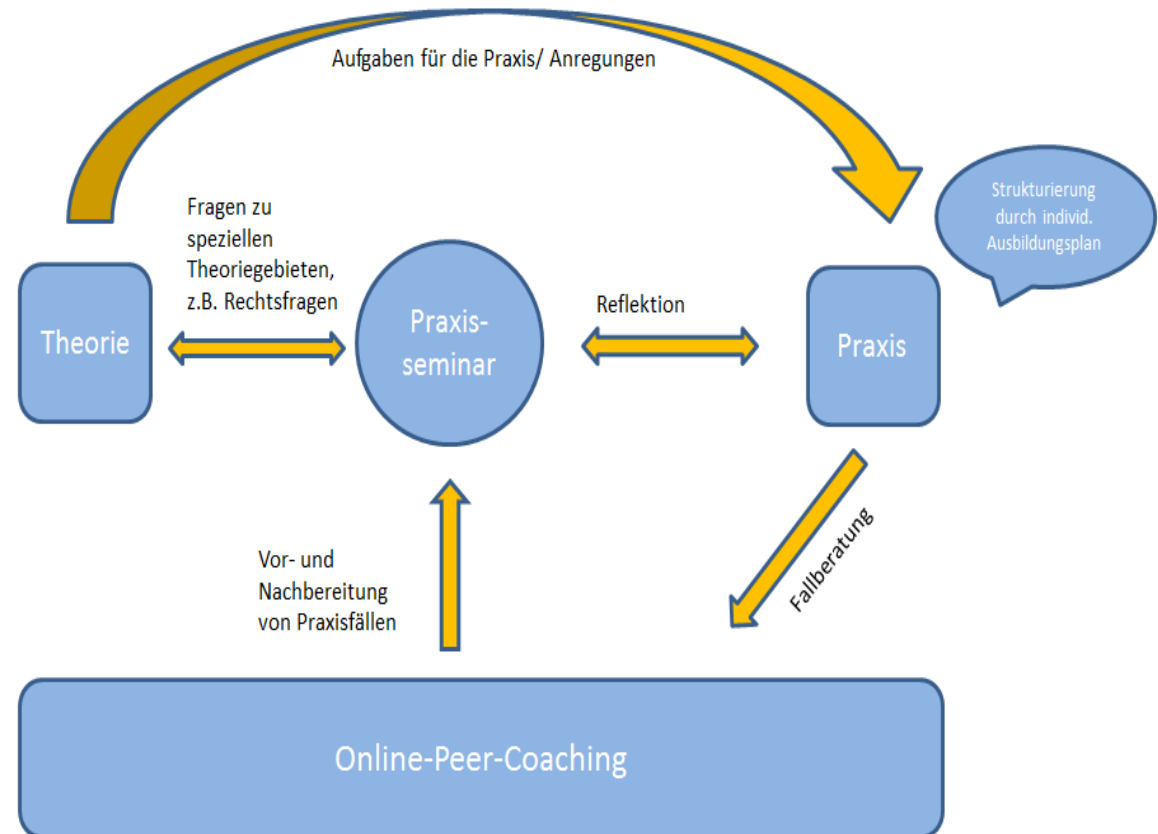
Aufgaben für die Praxis/ Anregungen

Strukturierung durch individ. Ausbildungsplan

Fragen zu speziellen Theoriegebieten, z.B. Rechtsfragen

Theorie

Praxis-seminar

Reflektion

Praxis

Fallberatung

Vor- und Nachbereitung von Praxisfällen

Online-Peer-Coaching